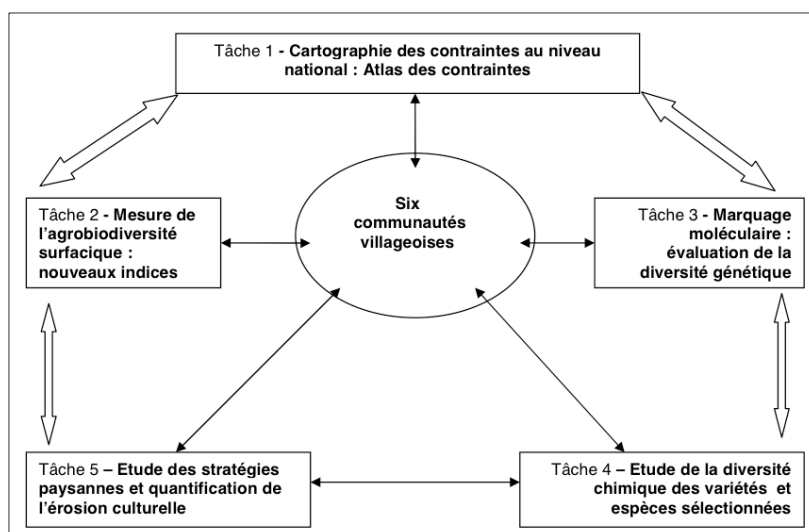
Tâche 1 - Cartographie des contraintes au niveau national : Atlas des contraintes

Tâche 2 - Mesure de l'agrobiodiversité surfacique : nouveaux indices

Six communautés villageoises

Tâche 3 - Marquage moléculaire : évaluation de la diversité génétique

Tâche 5 – Etude des stratégies paysannes et quantification de l'érosion culturelle

Tâche 4 – Etude de la diversité chimique des variétés et espèces sélectionnées